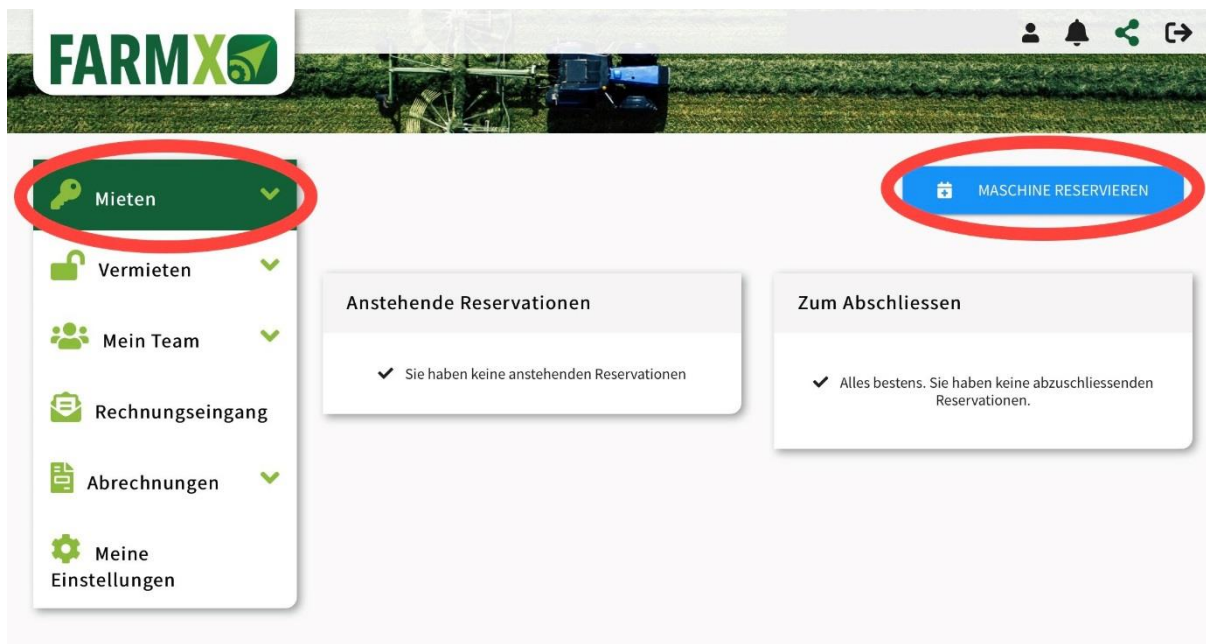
FARMX

Mieten

Vermieten

Mein Team

Rechnungseingang

Abrechnungen

Meine Einstellungen

MASCHINE RESERVIEREN

Anstehende Reservationen

Sie haben keine anstehenden Reservationen

Zum Abschliessen

Alles bestens. Sie haben keine abzuschliessenden Reservationen.